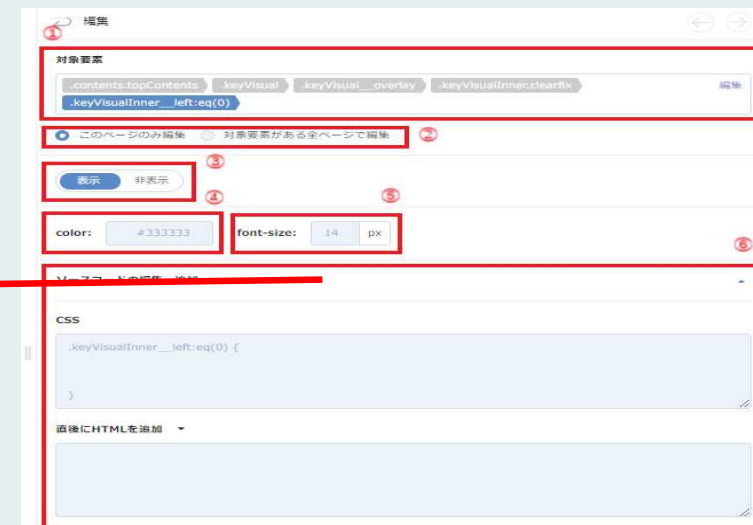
編集

①

対象要素

.contents.topContents .keyVisual .keyVisual__overlay .keyVisualInner.clearfix .keyVisualInner__left:eq(0)

編集

このページのみ編集 対象要素がある全ページで編集

②

③

表示 非表示

④ ⑤

color: #333333

font-size: 14 px

⑥

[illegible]

CSS

.keyVisualInner__left:eq(0) {

}

直後にHTMLを追加